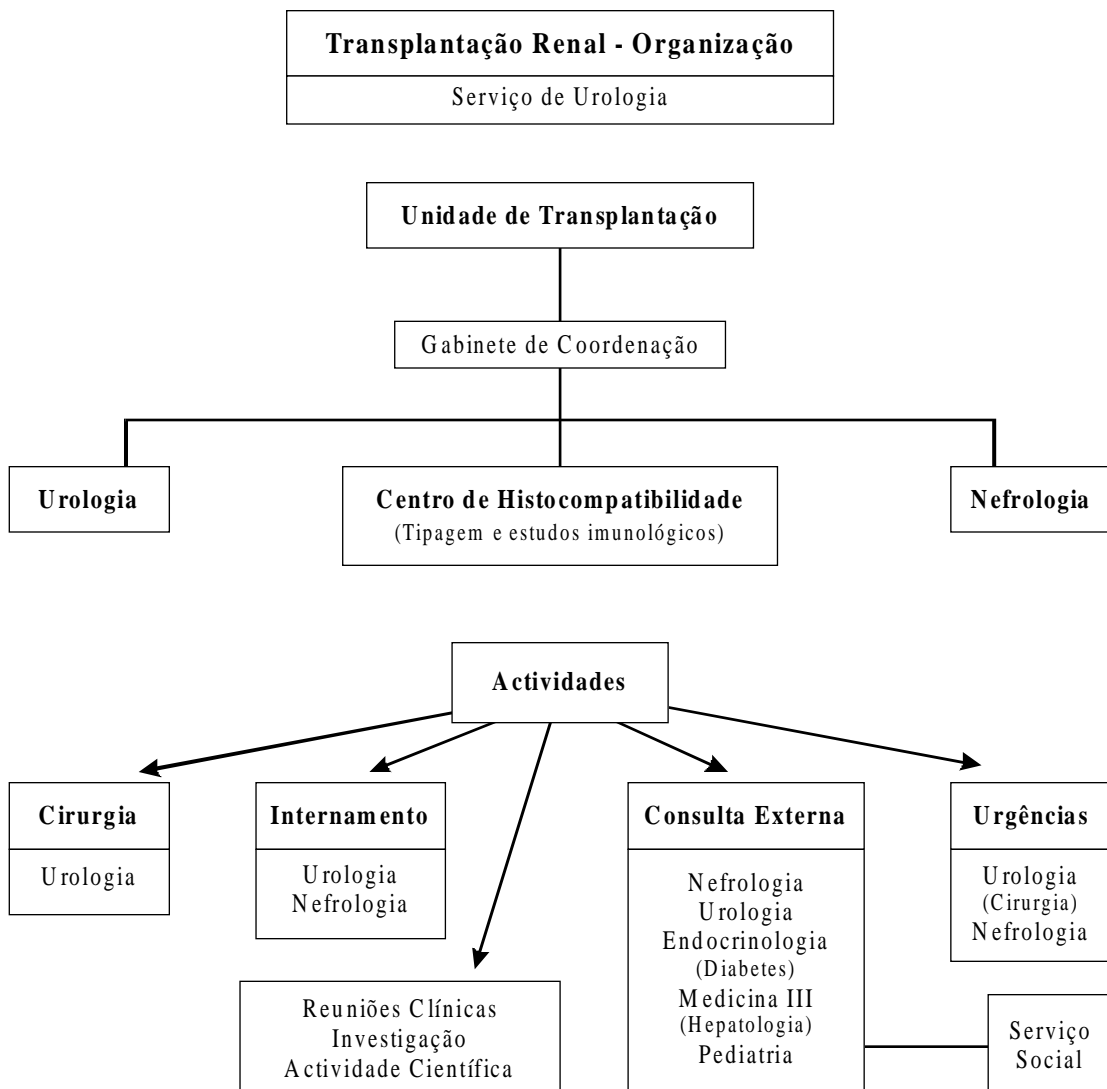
Transplantação Renal - Organização

Serviço de Urologia

Unidade de Transplantação

Gabinete de Coordenação

Urologia

Centro de Histocompatibilidade
(Tipagem e estudos imunológicos)

Nefrologia

Actividades

Cirurgia

Urologia

Internamento

Urologia
Nefrologia

Reuniões Clínicas
Investigação
Actividade Científica

Consulta Externa

Nefrologia
Urologia
Endocrinologia
(Diabetes)
Medicina III
(Hepatologia)
Pediatria

Urgências

Urologia
(Cirurgia)
Nefrologia

Serviço
Social